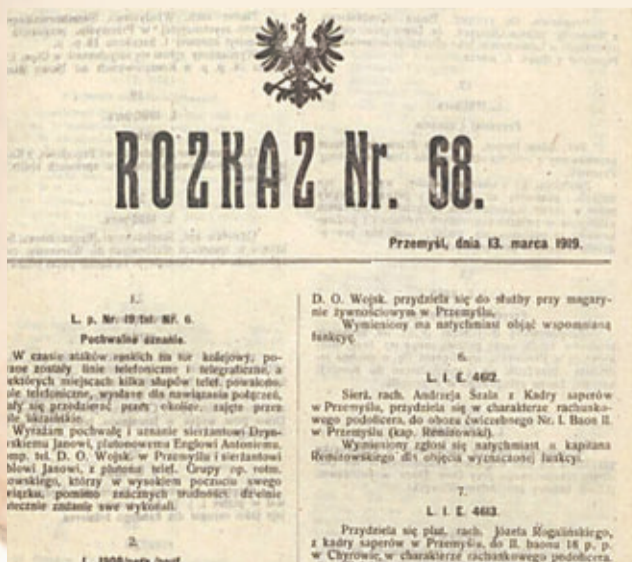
ROZKAZ Nr. 68.

Przemyśl, dnia 13. marca 1919.

1.

L. p. Nr. 19/tel. Nr. 6.

Pochwalne uznanie.

W czasie ataków ruskich na tor kolejowy, po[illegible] zostały linie telefoniczne i telegraficzne, a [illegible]których miejscach kilka słupów telef. powalono. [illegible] telefoniczne, wysłane dla nawiązania połączeń, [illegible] się przedzierać przez okoliczne zajęte przez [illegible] ukraińskie.

Wyrażam pochwałę i uznanie sierżantowi Drysz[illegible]skiemu Janowi, plutonowemu Englowi Antoniemu, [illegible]mp. tel. D. O. Wojsk. w Przemyślu i sierżantowi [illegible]blowi Janowi, z plutonu telef. Grupy op. rotm. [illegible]owskiego, którzy w wysokiem poczuciu swego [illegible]iązku, pomimo znacznych trudności dzielnie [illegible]cznie zadanie swe wykonali.

2.

L. 1908/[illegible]

D. O. Wojsk. przydziela się do służby przy magazynie żywnościowym w Przemyślu.

Wymieniony ma natychmiast objąć wspomnianą funkcyę.

6.

L. I. E. 4612.

Sierż. rach. Andrzeja Szala z Kadry saperów w Przemyślu, przydziela się w charakterze rachunkowego podoficera, do obozu ćwiczebnego Nr. I. Baon II. w Przemyślu (Kap. Remizowski).

Wymieniony zgłosi się natychmiast u kapitana Remizowskiego dla objęcia wyznaczonej funkcyi.

7.

L. I. E. 4613.

Przydziela się plut. rach. Józefa Rogalińskiego, z kadry saperów w Przemyślu, do II. baonu 18 p. p. w Chyrowie, w charakterze rachunkowego podoficera.